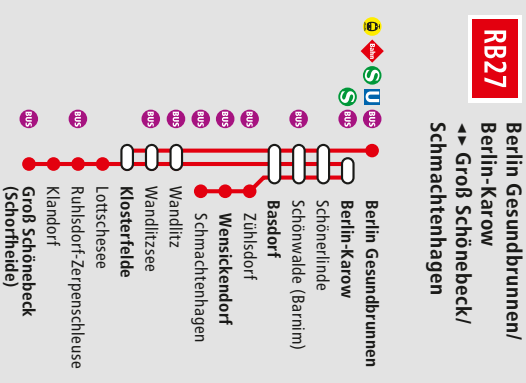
RB27

Berlin Gesundbrunnen/
Berlin-Karow
◂▸ Groß Schönebeck/
Schmachtenhagen

Berlin Gesundbrunnen
Berlin-Karow
Schönerlinde
Schönwalde (Barnim)
Basdorf
Zühlsdorf
Wensickendorf
Schmachtenhagen
Wandlitz
Wandlitzsee
Klosterfelde
Lottschesee
Ruhlsdorf-Zerpenschleuse
Klandorf
Groß Schönebeck (Schorfheide)

BUS
BUS
BUS
BUS
BUS
BUS
BUS
BUS
BUS
S
U
S
Bahn